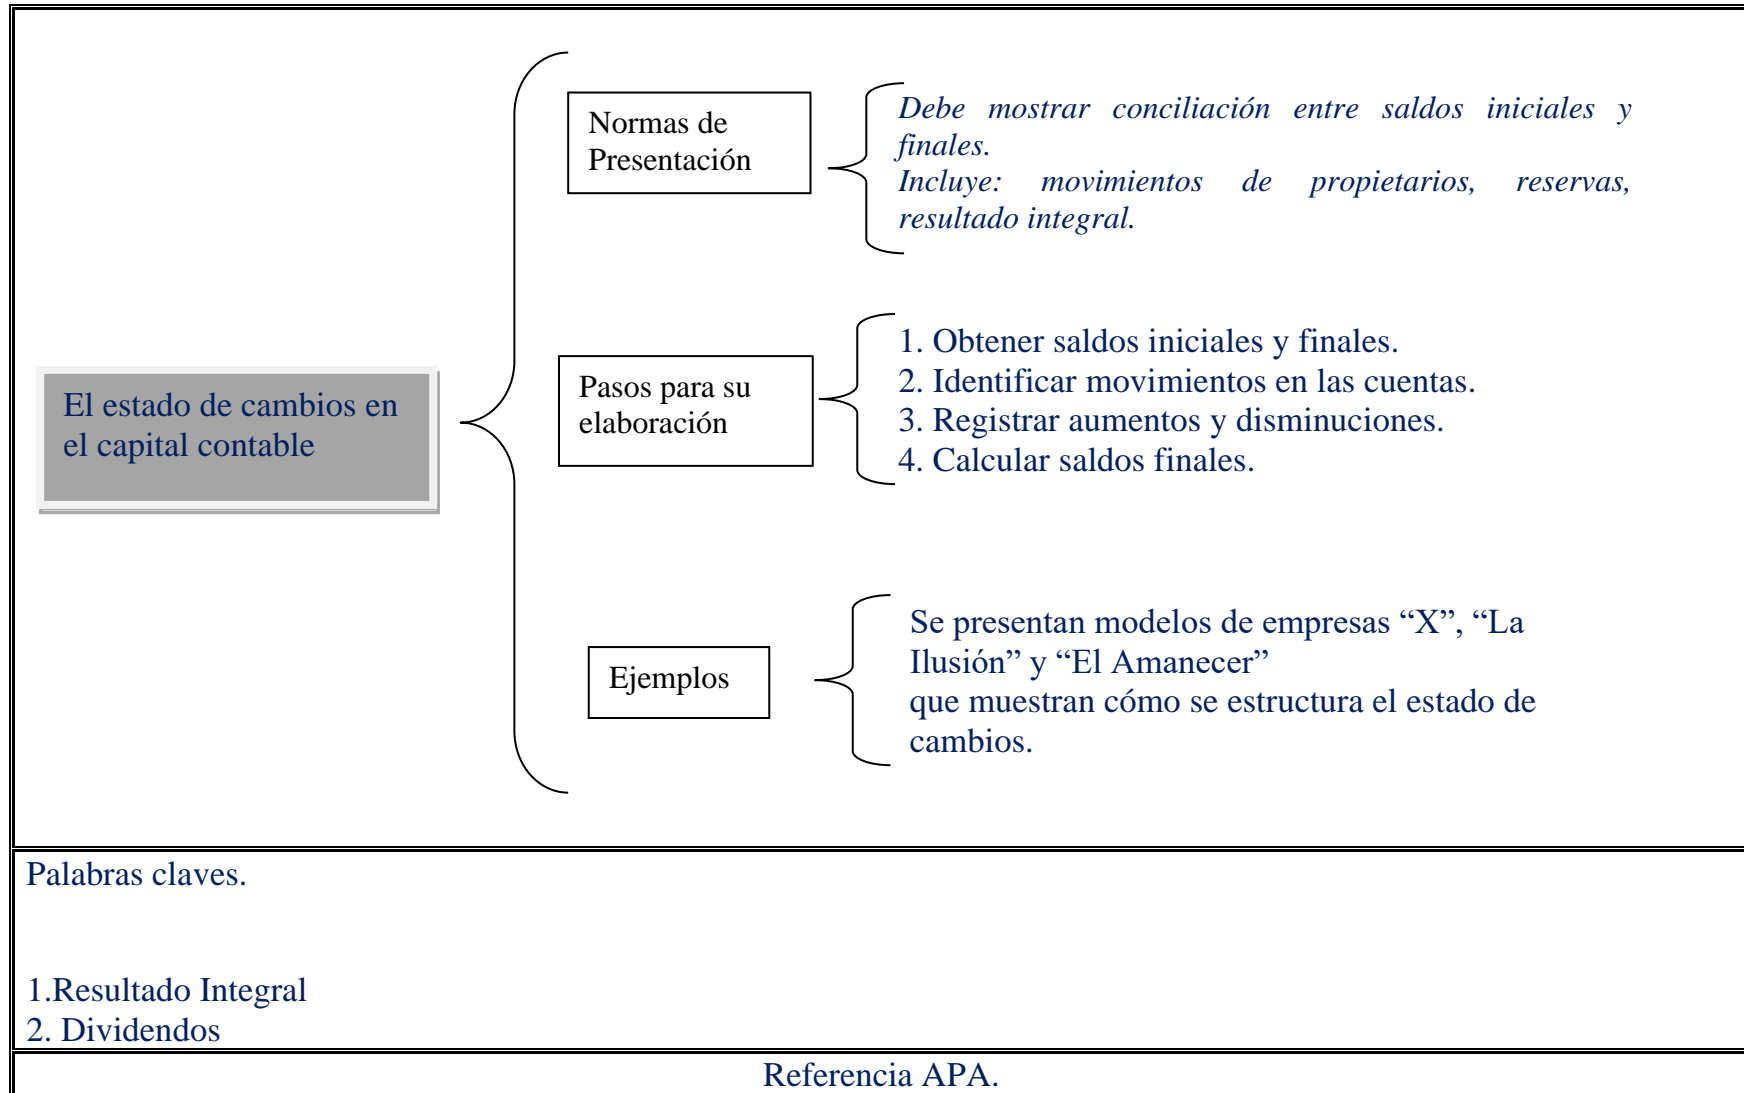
El estado de cambios en el capital contable

Normas de Presentación

Debe mostrar conciliación entre saldos iniciales y finales.
Incluye: movimientos de propietarios, reservas, resultado integral.

Pasos para su elaboración

1. Obtener saldos iniciales y finales.
2. Identificar movimientos en las cuentas.
3. Registrar aumentos y disminuciones.
4. Calcular saldos finales.

Ejemplos

Se presentan modelos de empresas “X”, “La Ilusión” y “El Amanecer”
que muestran cómo se estructura el estado de cambios.

Palabras claves.

1.Resultado Integral
2. Dividendos

Referencia APA.